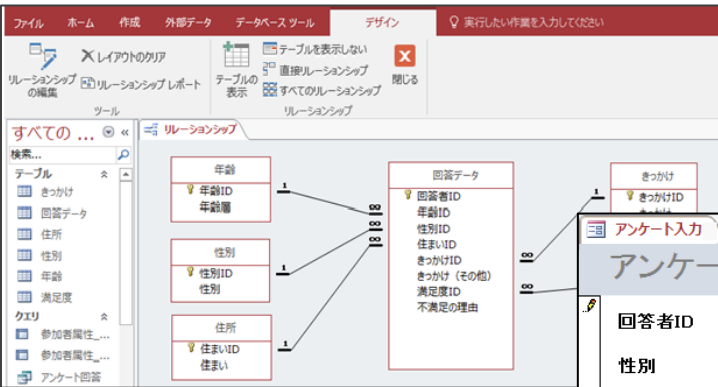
ファイル ホーム 作成 外部データ データベース ツール デザイン 実行したい作業を入力してください

リレーションシップの編集 レイアウトのクリア リレーションシップ レポート ツール

テーブルの表示 テーブルを表示しない 直接リレーションシップ すべてのリレーションシップ 閉じる リレーションシップ

すべての ... «
検索...
テーブル
きっかけ
回答データ
住所
性別
年齢
満足度
クエリ
参加者属性_...
参加者属性_...
アンケート回答

リレーションシップ

年齢
年齢ID
年齢層

性別
性別ID
性別

住所
住まいID
住まい

回答データ
回答者ID
年齢ID
性別ID
住まいID
きっかけID
きっかけ（その他）
満足度ID
不満足の理由

きっかけ
きっかけID

1
1
1
1
∞
∞
∞
∞
∞

アンケート入力
アンケー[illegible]
回答者ID
性別